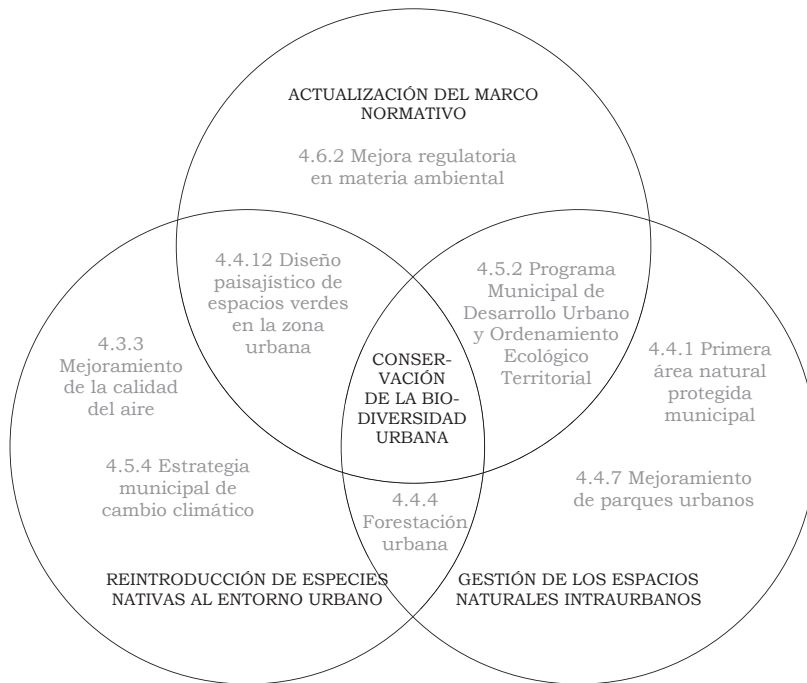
ACTUALIZACIÓN DEL MARCO NORMATIVO

4.6.2 Mejora regulatoria en materia ambiental

4.4.12 Diseño paisajístico de espacios verdes en la zona urbana

4.5.2 Programa Municipal de Desarrollo Urbano y Ordenamiento Ecológico Territorial

4.3.3 Mejoramiento de la calidad del aire

CONSERVACIÓN DE LA BIODIVERSIDAD URBANA

4.4.1 Primera área natural protegida municipal

4.5.4 Estrategia municipal de cambio climático

4.4.4 Forestación urbana

4.4.7 Mejoramiento de parques urbanos

REINTRODUCCIÓN DE ESPECIES NATIVAS AL ENTORNO URBANO

GESTIÓN DE LOS ESPACIOS NATURALES INTRAURBANOS